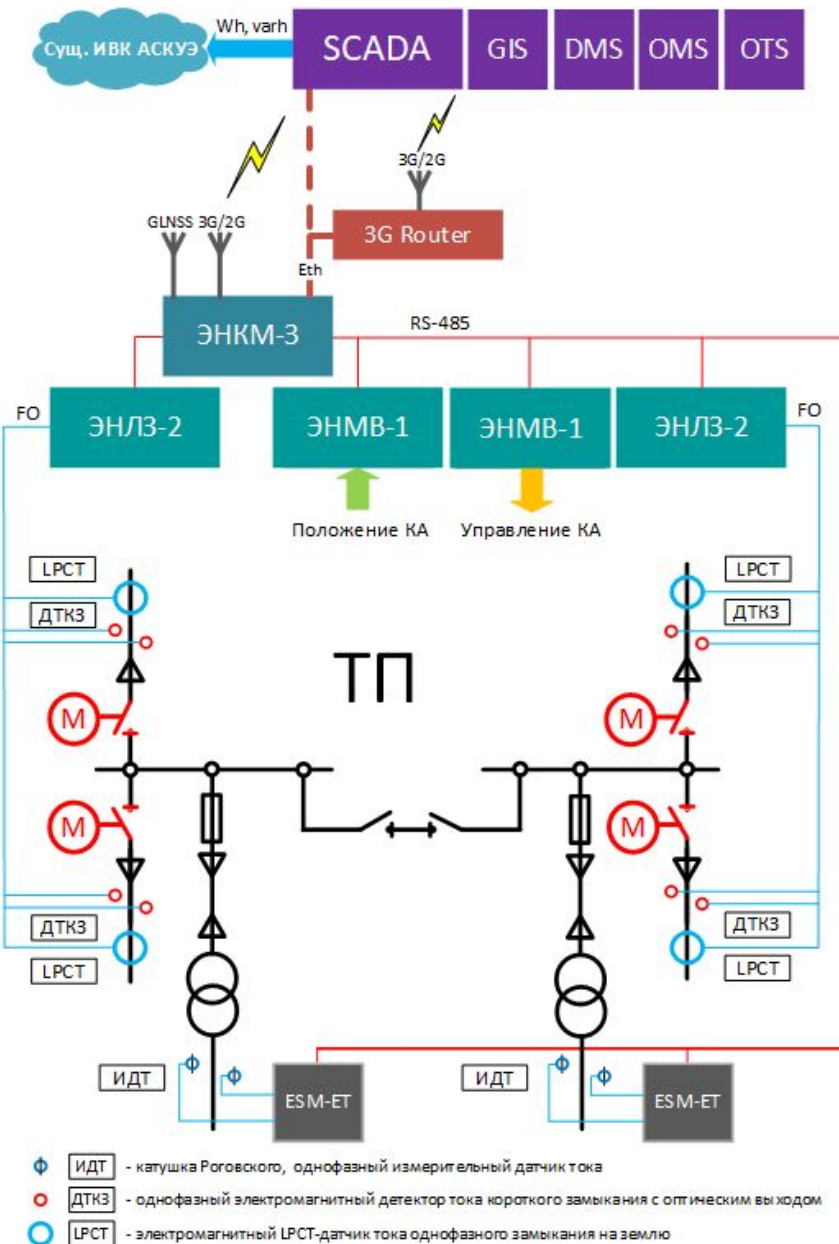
Сущ. ИВК АСКУЭ
Wh, varh
SCADA
GIS
DMS
OMS
OTS
3G/2G
GLNSS
3G/2G
3G Router
Eth
ЭНКМ-3
RS-485
FO
ЭНЛЗ-2
ЭНМВ-1
ЭНМВ-1
ЭНЛЗ-2
FO
Положение КА
Управление КА
LPCT
ДТКЗ
LPCT
ДТКЗ
ТП
M
M
M
M
ДТКЗ
LPCT
ДТКЗ
LPCT
ИДТ
ESM-ET
ИДТ
ESM-ET

ИДТ - катушка Роговского, однофазный измерительный датчик тока
ДТКЗ - однофазный электромагнитный детектор тока короткого замыкания с оптическим выходом
LPCT - электромагнитный LPCT-датчик тока однофазного замыкания на землю